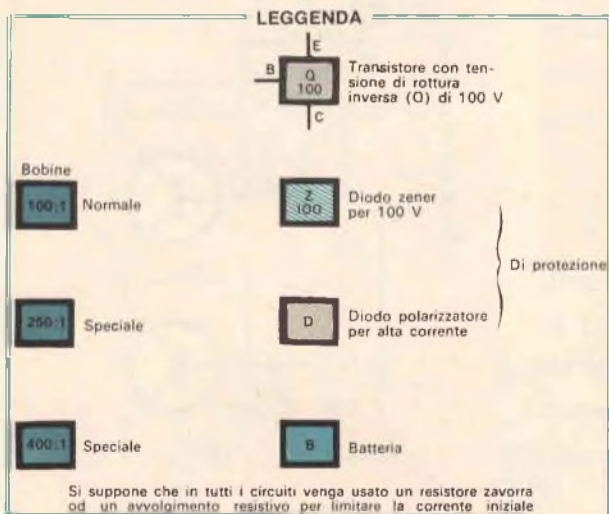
LEGGENDA

E
B
Q
100
C
Transistore con tensione di rottura inversa (O) di 100 V

Bobine
100:1 Normale

Z
100
Diodo zener per 100 V

Di protezione

250:1 Speciale

D
Diodo polarizzatore per alta corrente

400:1 Speciale

B
Batteria

Si suppone che in tutti i circuiti venga usato un resistore zavorra od un avvolgimento resistivo per limitare la corrente iniziale